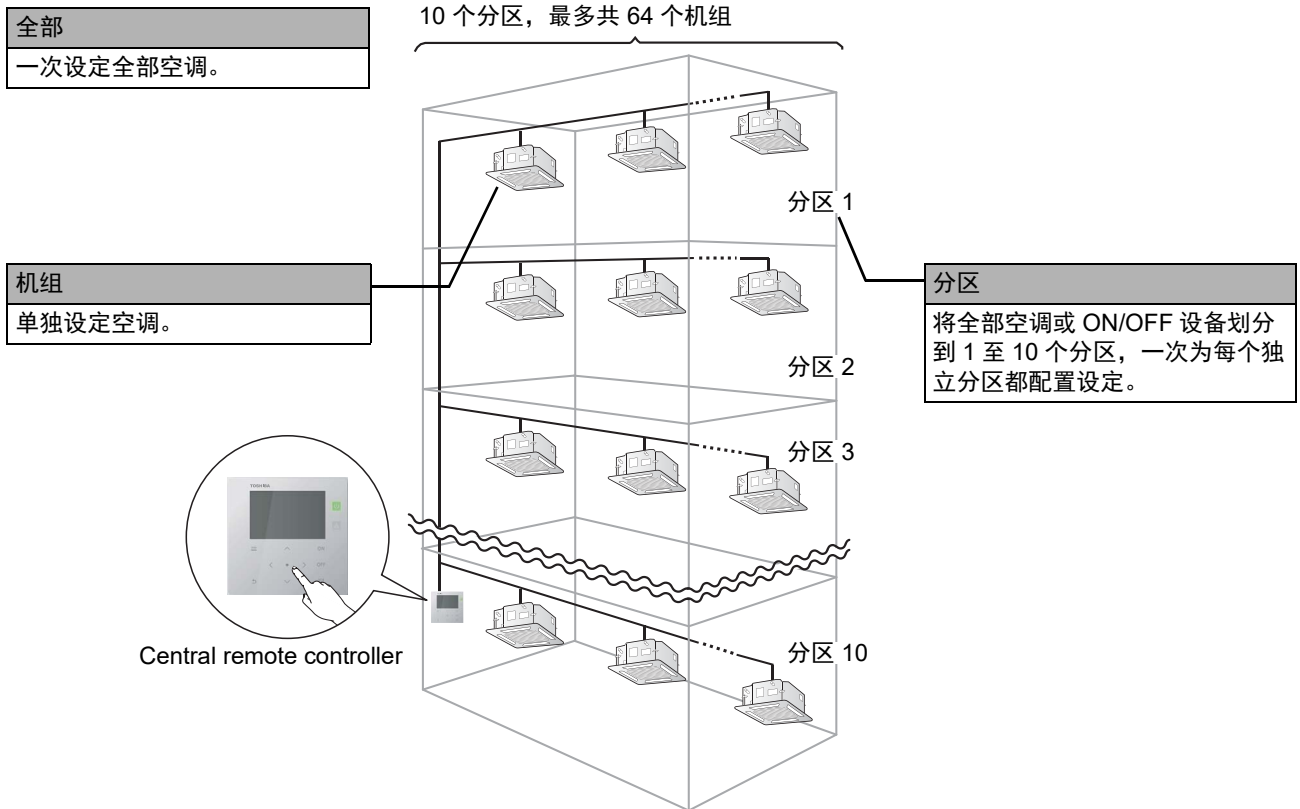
全部

一次设定全部空调。

10 个分区，最多共 64 个机组

分区 1

机组

单独设定空调。

分区

将全部空调或 ON/OFF 设备划分到 1 至 10 个分区，一次为每个独立分区都配置设定。

分区 2

分区 3

TOSHIBA

Central remote controller

分区 10